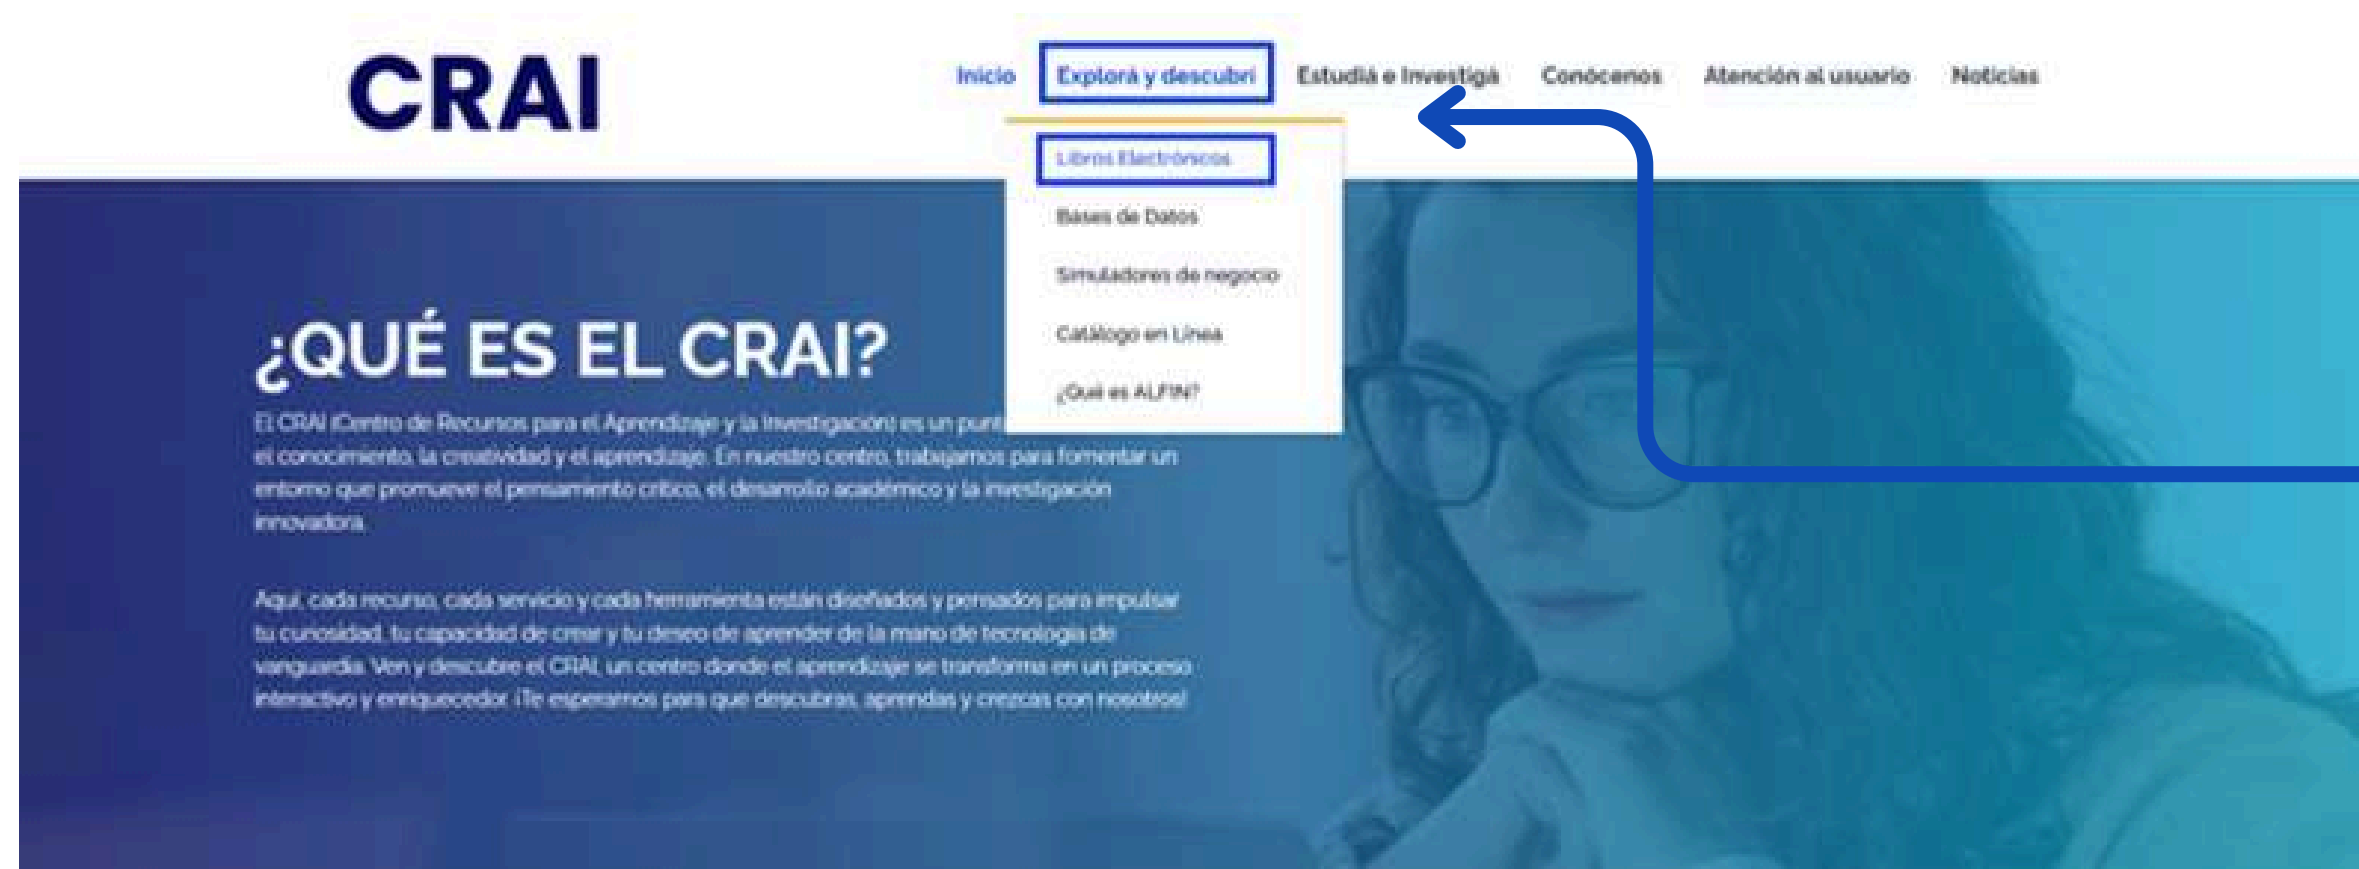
CRAI

Inicio
Explora y descubre
Estudia e Investiga
Conócenos
Atención al usuario
Noticias

Libros Electrónicos
Bases de Datos
Simuladores de negocio
Catálogo en Línea
¿Qué es ALFIN?

¿QUÉ ES EL CRAI?

El CRAI (Centro de Recursos para el Aprendizaje y la Investigación) es un punt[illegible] el conocimiento, la creatividad y el aprendizaje. En nuestro centro, trabajamos para fomentar un entorno que promueve el pensamiento crítico, el desarrollo académico y la investigación innovadora.

Aquí, cada recurso, cada servicio y cada herramienta están diseñados y pensados para impulsar tu curiosidad, tu capacidad de crear y tu deseo de aprender de la mano de tecnología de vanguardia. Ven y descubre el CRAI, un centro donde el aprendizaje se transforma en un proceso interactivo y enriquecedor. ¡Te esperamos para que descubras, aprendas y crezcas con nosotros!